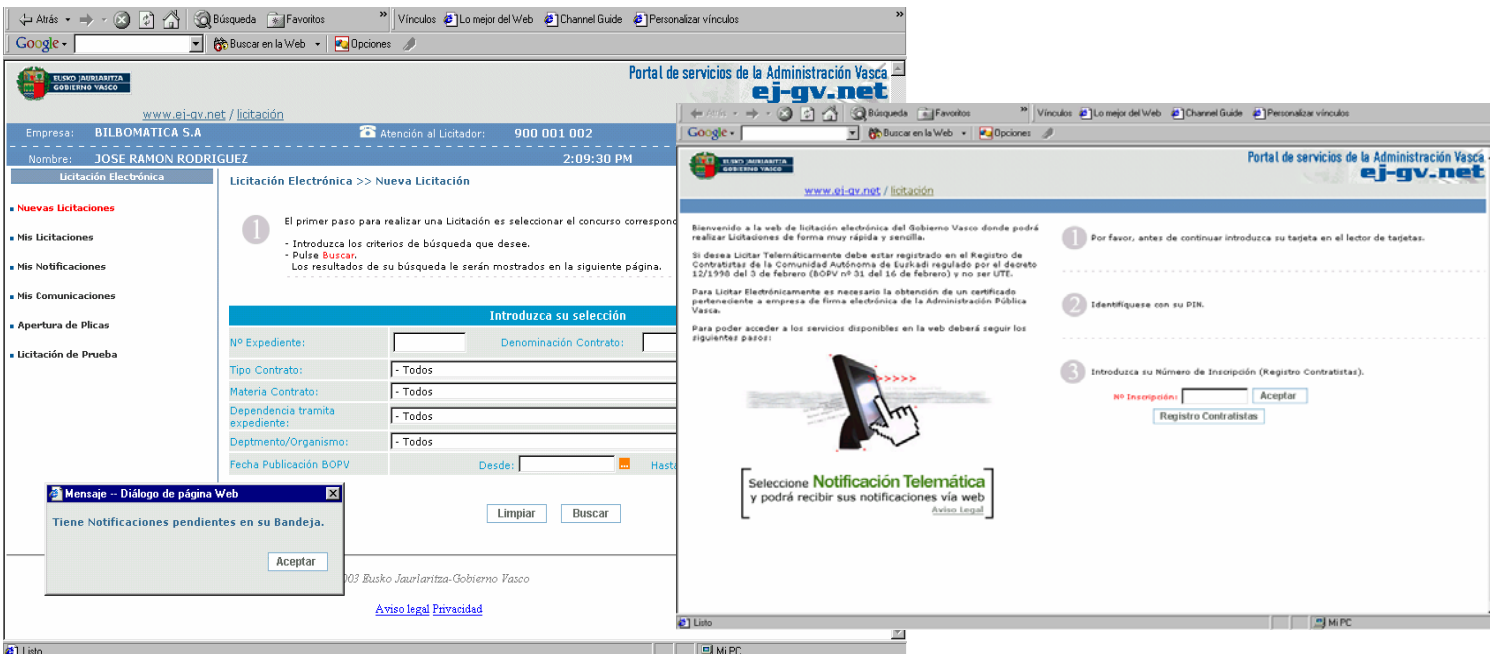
Atrás · Búsqueda Favoritos » Vínculos Lo mejor del Web Channel Guide Personalizar vínculos »
Google · Buscar en la Web · Opciones

EUSKO JAURLARITZA GOBIERNO VASCO
Portal de servicios de la Administración Vasca
ej-gv.net
www.ej-gv.net / licitación

Empresa: BILBOMATICA S.A Atención al Licitador: 900 001 002
Nombre: JOSE RAMON RODRIGUEZ 2:09:30 PM

Licitación Electrónica
Nuevas Licitaciones
Mis Licitaciones
Mis Notificaciones
Mis Comunicaciones
Apertura de Plicas
Licitación de Prueba

Licitación Electrónica >> Nueva Licitación

1 El primer paso para realizar una Licitación es seleccionar el concurso correspon
- Introduzca los criterios de búsqueda que desee.
- Pulse Buscar.
Los resultados de su búsqueda le serán mostrados en la siguiente página.

Introduzca su selección
Nº Expediente: Denominación Contrato:
Tipo Contrato: - Todos
Materia Contrato: - Todos
Dependencia tramita expediente: - Todos
Deptmento/Organismo: - Todos
Fecha Publicación BOPV Desde: Hasta

Limpiar Buscar

Mensaje -- Diálogo de página Web
Tiene Notificaciones pendientes en su Bandeja.
Aceptar

003 Eusko Jaurlaritza-Gobierno Vasco
Aviso legal Privacidad
Listo Mi PC

Atrás · Búsqueda Favoritos » Vínculos Lo mejor del Web Channel Guide Personalizar vínculos
Google · Buscar en la Web · Opciones

EUSKO JAURLARITZA GOBIERNO VASCO
Portal de servicios de la Administración Vasca
ej-gv.net
www.ej-gv.net / licitación

Bienvenido a la web de licitación electrónica del Gobierno Vasco donde podrá realizar Licitaciones de forma muy rápida y sencilla.

Si desea Licitar Telemáticamente debe estar registrado en el Registro de Contratistas de la Comunidad Autónoma de Euskadi regulado por el decreto 12/1998 del 3 de febrero (BOPV nº 31 del 16 de febrero) y no ser UTE.

Para Licitar Electrónicamente es necesario la obtención de un certificado perteneciente a empresa de firma electrónica de la Administración Pública Vasca.

Para poder acceder a los servicios disponibles en la web deberá seguir los siguientes pasos:

1 Por favor, antes de continuar introduzca su tarjeta en el lector de tarjetas.

2 Identifíquese con su PIN.

3 Introduzca su Número de Inscripción (Registro Contratistas).
Nº Inscripción: Aceptar
Registro Contratistas

Seleccione Notificación Telemática y podrá recibir sus notificaciones vía web
Aviso Legal

Listo Mi PC